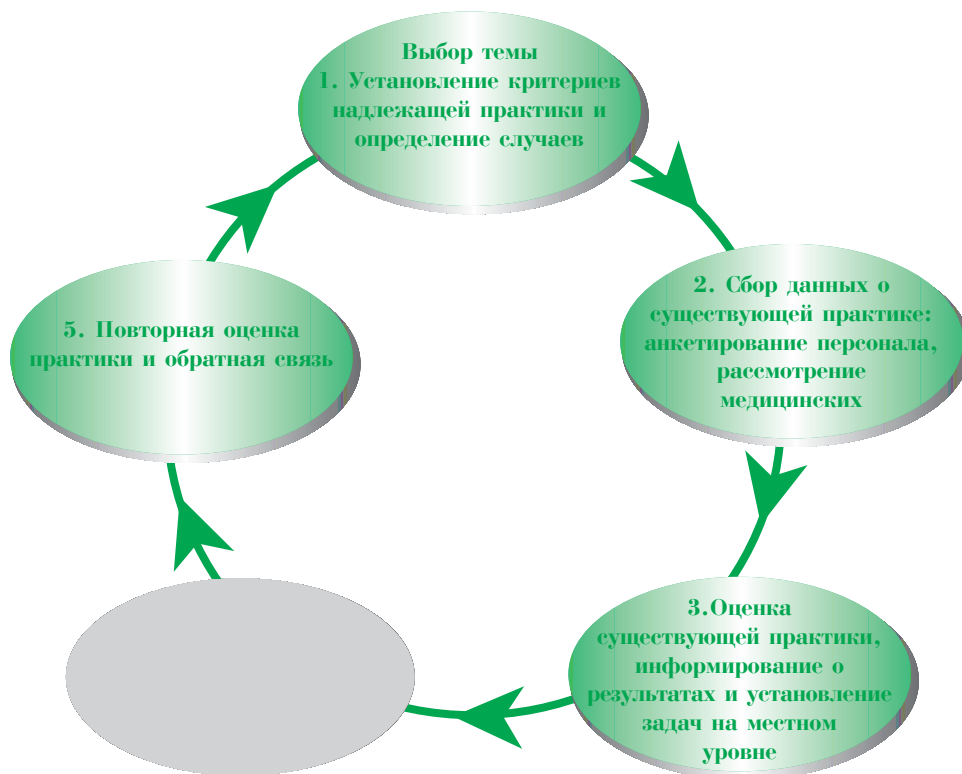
Выбор темы
1. Установление критериев надлежащей практики и определение случаев

2. Сбор данных о существующей практике: анкетирование персонала, рассмотрение медицинских

3.Оценка существующей практики, информирование о результатах и установление задач на местном уровне

5. Повторная оценка практики и обратная связь